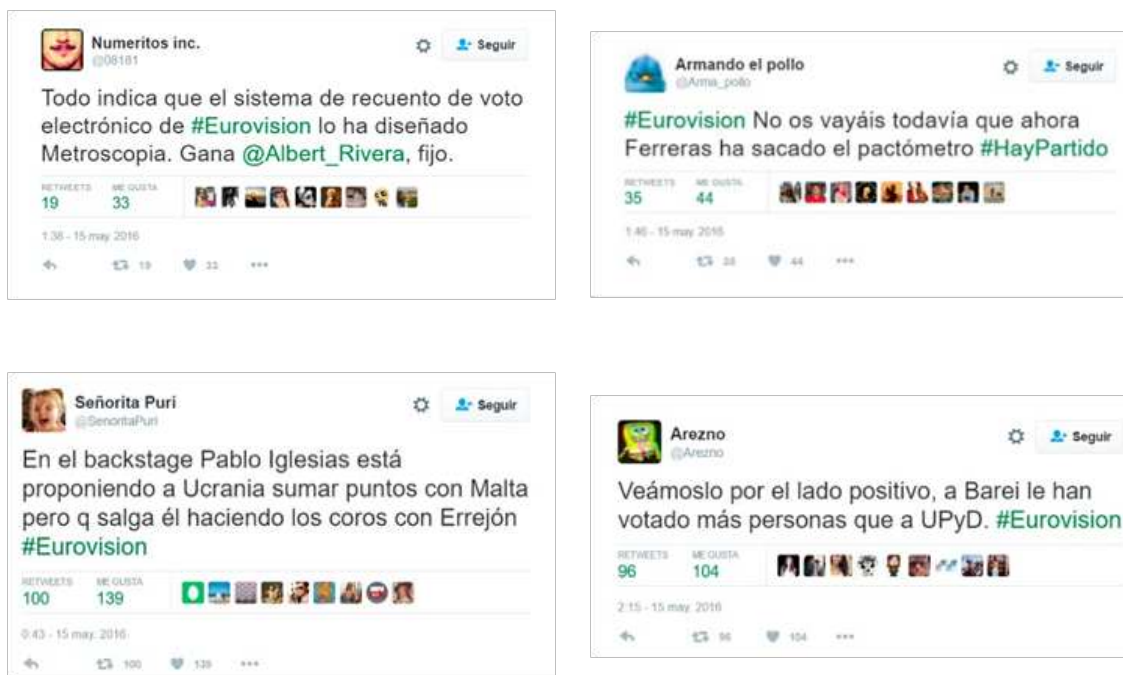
Numeritos inc.
@08181

Seguir

Todo indica que el sistema de recuento de voto electrónico de #Eurovision lo ha diseñado Metroscopia. Gana @Albert_Rivera, fijo.

RETWEETS 19 ME GUSTA 33

1:38 - 15 may. 2016

19 33 •••

Armando el pollo
@Arma_pollo

Seguir

#Eurovision No os vayáis todavía que ahora Ferreras ha sacado el pactómetro #HayPartido

RETWEETS 35 ME GUSTA 44

1:46 - 15 may. 2016

35 44 •••

Señorita Puri
@SenoritaPuri

Seguir

En el backstage Pablo Iglesias está proponiendo a Ucrania sumar puntos con Malta pero q salga él haciendo los coros con Errejón #Eurovision

RETWEETS 100 ME GUSTA 139

0:43 - 15 may. 2016

100 139 •••

Arezno
@Arezno

Seguir

Veámoslo por el lado positivo, a Barei le han votado más personas que a UPyD. #Eurovision

RETWEETS 96 ME GUSTA 104

2:15 - 15 may. 2016

96 104 •••